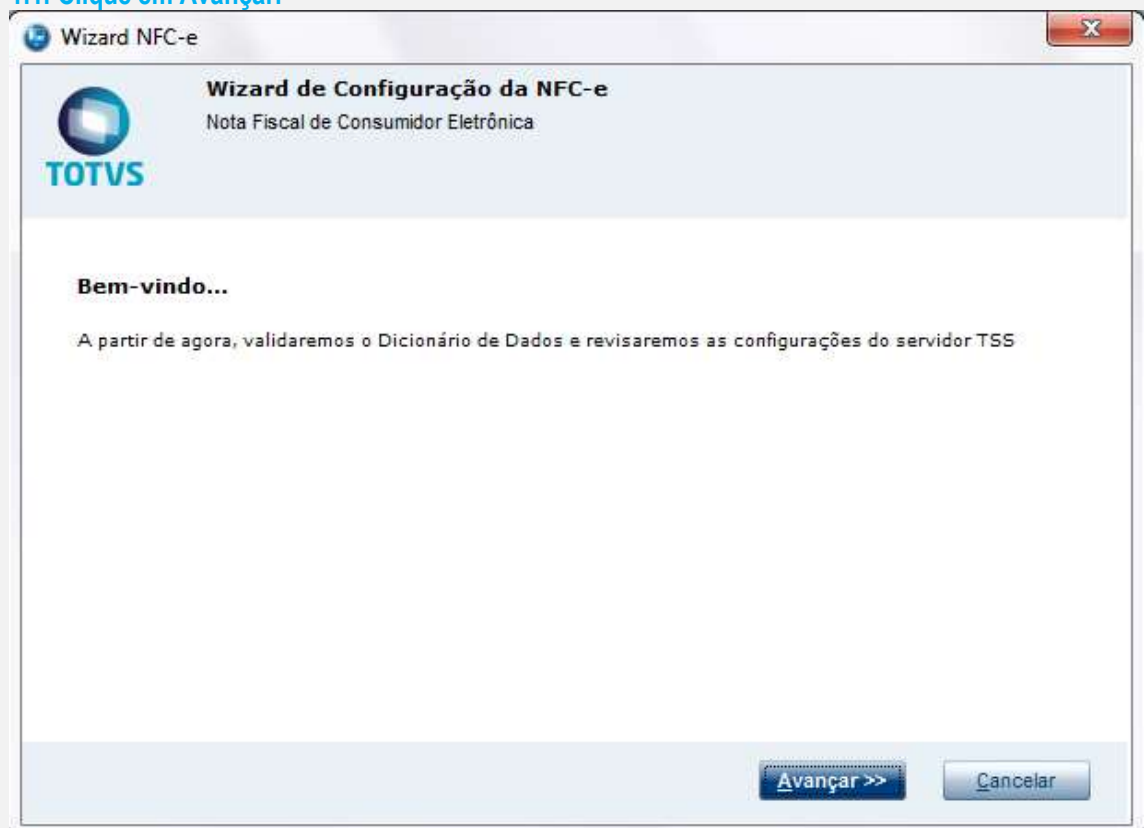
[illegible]

Wizard NFC-e

Wizard de Configuração da NFC-e

Nota Fiscal de Consumidor Eletrônica

TOTVS

Bem-vindo...

A partir de agora, validaremos o Dicionário de Dados e revisaremos as configurações do servidor TSS

Avançar >>

Cancelar